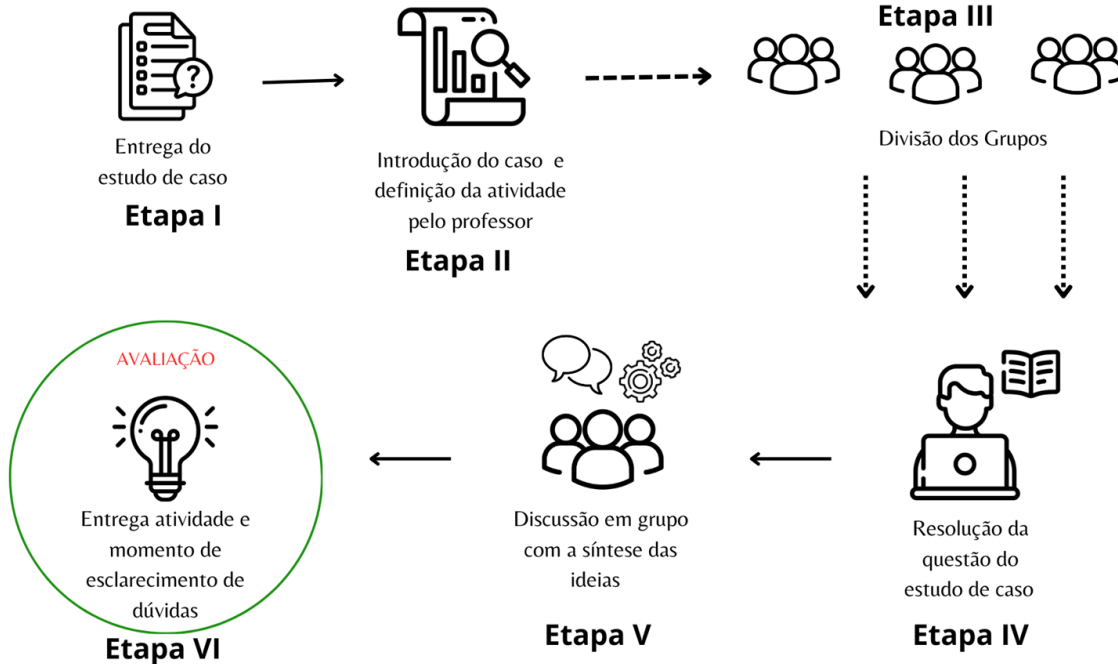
Entrega do estudo de caso

Etapa I

Introdução do caso e definição da atividade pelo professor

Etapa II

Etapa III

Divisão dos Grupos

Resolução da questão do estudo de caso

Etapa IV

Discussão em grupo com a síntese das ideias

Etapa V

AVALIAÇÃO

Entrega atividade e momento de esclarecimento de dúvidas

Etapa VI